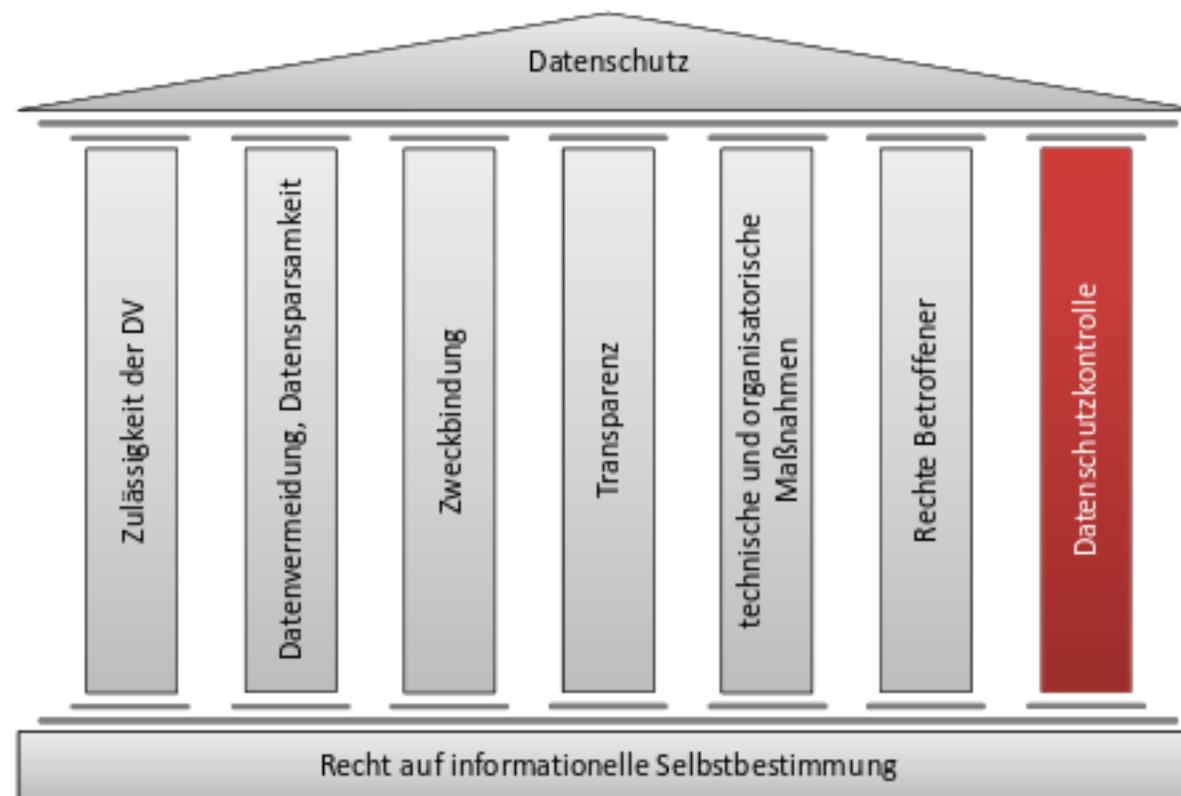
Datenschutz

Zulässigkeit der DV

Datenvermeidung, Datensparsamkeit

Zweckbindung

Transparenz

technische und organisatorische Maßnahmen

Rechte Betroffener

Datenschutzkontrolle

Recht auf informationelle Selbstbestimmung